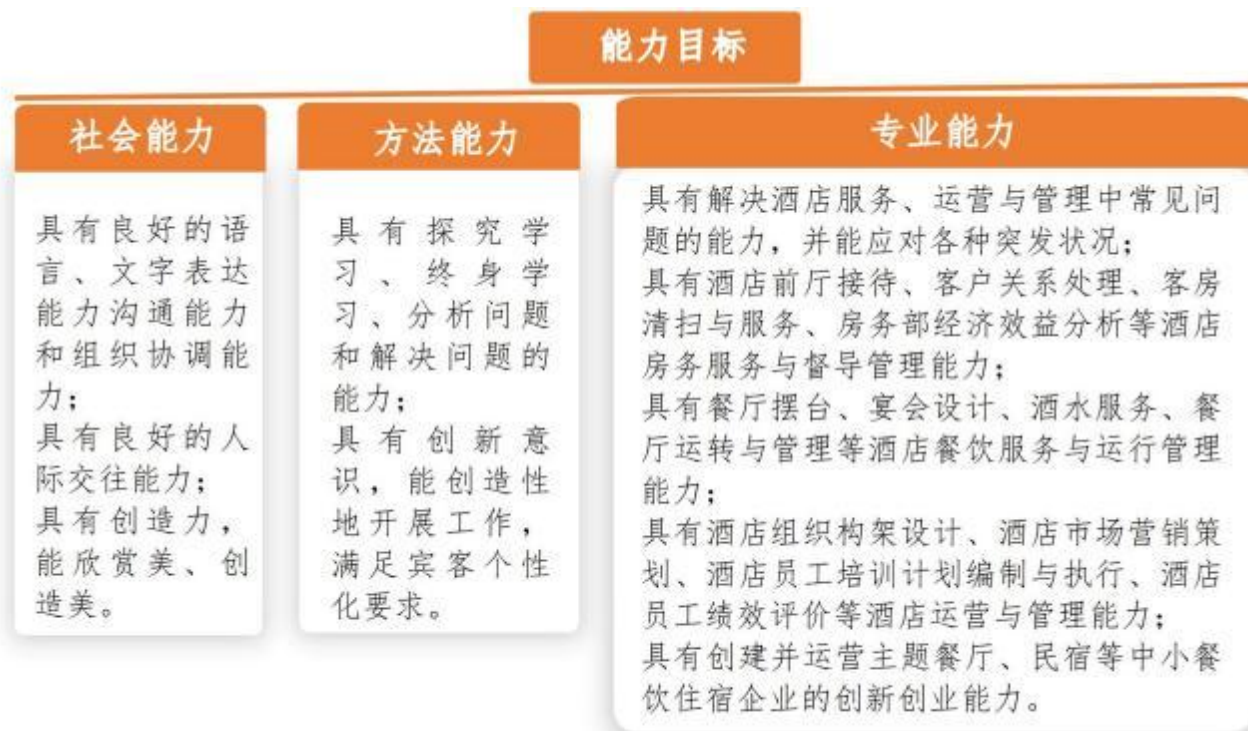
能力目标

社会能力

具有良好的语言、文字表达能力沟通能力和组织协调能力；
具有良好的人际交往能力；
具有创造力，能欣赏美、创造美。

方法能力

具有探究学习、终身学习、分析问题和解决问题的能力；
具有创新意识，能创造性地开展工作，满足宾客个性化要求。

专业能力

具有解决酒店服务、运营与管理中常见问题的能力，并能应对各种突发状况；
具有酒店前厅接待、客户关系处理、客房清扫与服务、房务部经济效益分析等酒店房务服务与督导管理能力；
具有餐厅摆台、宴会设计、酒水服务、餐厅运转与管理等酒店餐饮服务与运行管理能力；
具有酒店组织构架设计、酒店市场营销策划、酒店员工培训计划编制与执行、酒店员工绩效评价等酒店运营与管理能力；
具有创建并运营主题餐厅、民宿等中小餐饮住宿企业的创新创业能力。